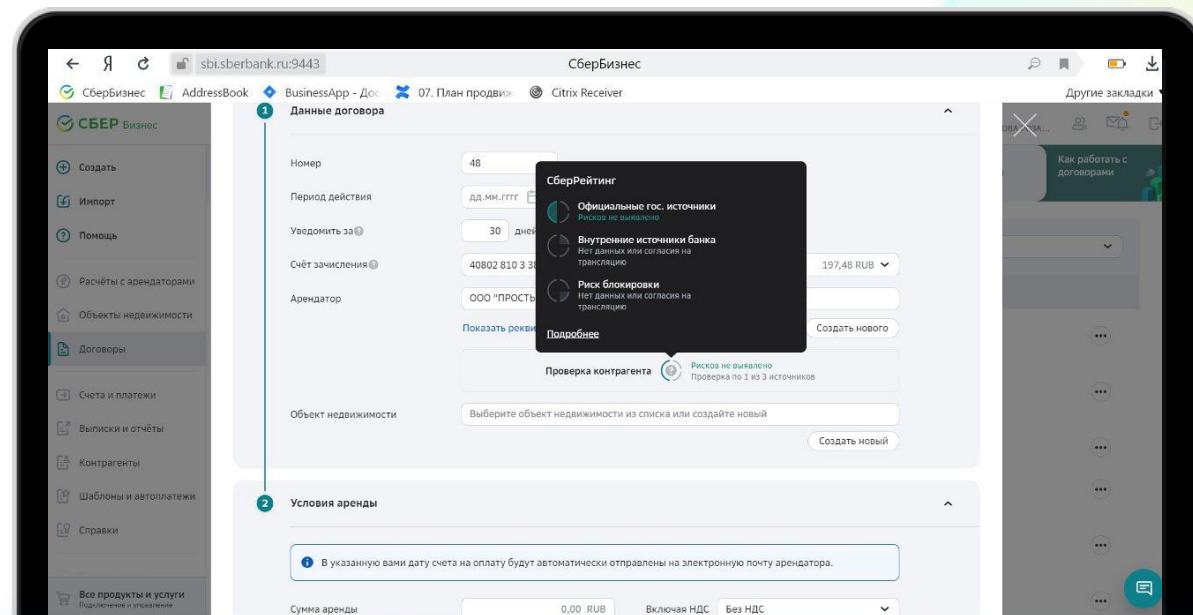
Я sbi.sberbank.ru:9443 СберБизнес

СберБизнес AddressBook BusinessApp - Дос 07. План продвиж Citrix Receiver Другие закладки

СБЕР Бизнес

Создать
Импорт
Помощь
Расчёты с арендаторами
Объекты недвижимости
Договоры
Счета и платежи
Выписки и отчёты
Контрагенты
Шаблоны и автоплатежи
Справки
Все продукты и услуги
Подключение и управление

1 Данные договора

Номер 48
Период действия дд.мм.гггг
Уведомить за 30 дней
Счёт зачисления 40802 810 3 3 197,48 RUB
Арендатор ООО "ПРОСТЬ
Показать рекви Создать нового

СберРейтинг
Официальные гос. источники
Рисков не выявлено
Внутренние источники банка
Нет данных или согласия на трансляцию
Риск блокировки
Нет данных или согласия на трансляцию
Подробнее

Проверка контрагента Рисков не выявлено
Проверка по 1 из 3 источников

Объект недвижимости Выберите объект недвижимости из списка или создайте новый
Создать новый

2 Условия аренды

В указанную вами дату счета на оплату будут автоматически отправлены на электронную почту арендатора.

Сумма аренды 0,00 RUB Включая НДС Без НДС

Как работать с договорами